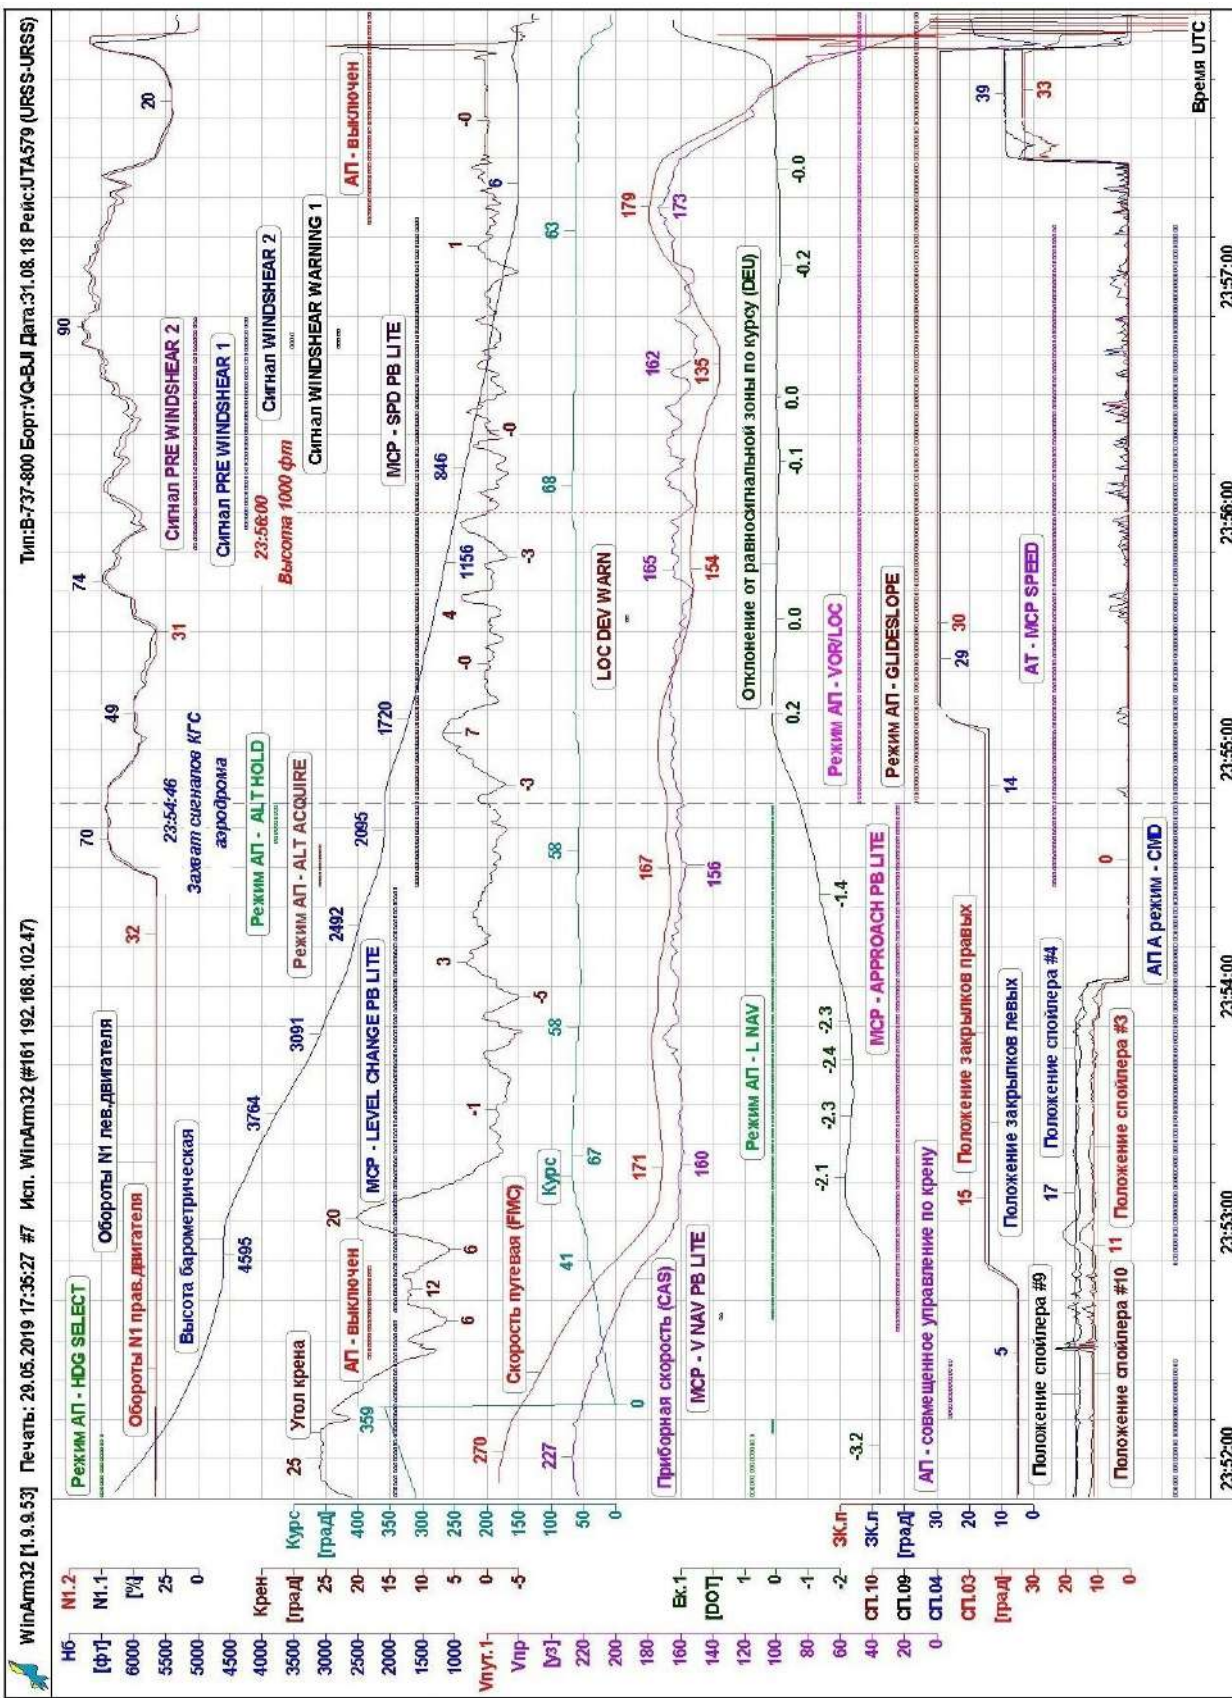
WinArm32 [1.9.9.53] Печать: 29.05.2019 17:35:27 #7 Исп. WinArm32 (#161 192.168.102.47)

Тип:B-737-800 Борт:VQ-BJI Дата:31.08.18 Рейс:UTA579 (URSS-URSS)

Нб [фт] 6000 5500 5000 4500 4000 3500 3000 2500 2000 1500 1000

N1.2 N1.1 [%] 25 0

Крен [град] 25 20 15 10 5 0 -5

Курс [град] 400 350 300 250 200 150 100 50 0

Vпут.1 Vпр [уз] 220 200 180 160 140 120 100 80 60 40 20 0

Ек.1 [DOT] 1 0 -1 -2

СП.10 СП.09 СП.04 СП.03 [град] 30 20 10 0

ЗК.п ЗК.л [град] 30 20 10 0

Режим АП - HDG SELECT

Обороты N1 прав.двигателя

Обороты N1 лев.двигателя

Высота барометрическая

Угол крена

АП - выключен

Скорость путевая (FMC)

Приборная скорость (CAS)

MCP - V NAV PB LITE

MCP - LEVEL CHANGE PB LITE

Курс

Режим АП - L NAV

АП - совмещенное управление по крену

MCP - APPROACH PB LITE

Положение закрылков правых

Положение закрылков левых

Положение спойлера #4

Положение спойлера #3

Положение спойлера #9

Положение спойлера #10

АП А режим - CMD

Режим АП - ALT HOLD

Режим АП - ALT ACQUIRE

23:54:46
Захват сигналов КГС аэродрома

Сигнал PRE WINDSHEAR 2

Сигнал PRE WINDSHEAR 1

Сигнал WINDSHEAR 2

23:56:00
Высота 1000 фт

Сигнал WINDSHEAR WARNING 1

MCP - SPD PB LITE

LOC DEV WARN

Отклонение от равносигнальной зоны по курсу (DEU)

Режим АП - VOR/LOC

Режим АП - GLIDESLOPE

AT - MCP SPEED

АП - выключен

32 70 49 74 31 90 20
4595 3764 3091 2492 2095 1720 1156 846
25 6 12 6 20 -1 3 -5 -3 7 -0 4 -3 -0 1 6 -0
359 270 227 0 41 67 58 58 68 63
171 160 167 156 165 154 162 135 179 173
-3.2 -2.1 -2.3 -2.4 -2.3 -1.4 0.2 0.0 -0.1 0.0 -0.2 -0.0
5 15 17 11 0 14 29 30 39 33

23:52:00 23:53:00 23:54:00 23:55:00 23:56:00 23:57:00

Время UTC